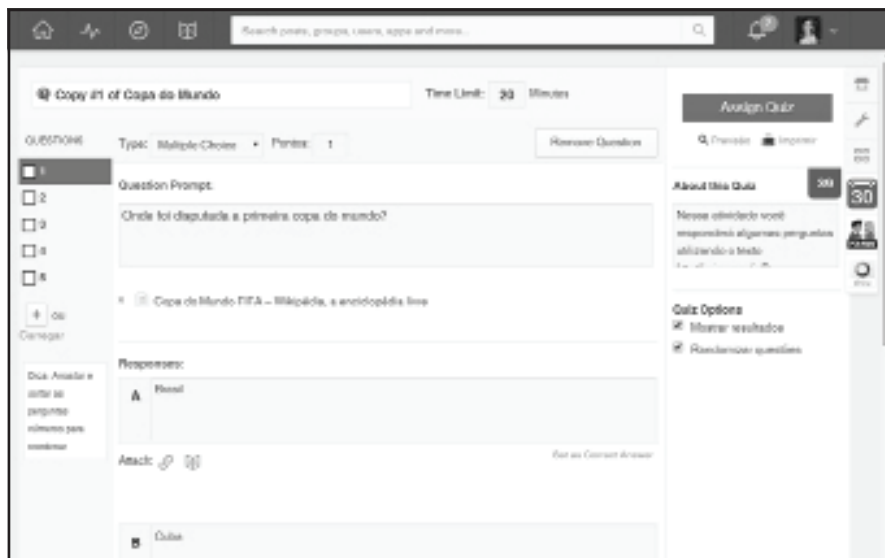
Search posts, groups, users, apps and more...

Copy #1 of Copa do Mundo

Time Limit: 30 Minutes

Assign Quiz

Preview Imprimir

QUESTIONS

1
2
3
4
5

+ Ok
Carregar

Dica: Arrastar e soltar as perguntas números para reordenar

Type: Multiple Choice Points: 1

Remove Question

Question Prompt:

Onde foi disputada a primeira copa do mundo?

Copa do Mundo FIFA – Wikipédia, a enciclopédia livre

Responses:

A Brasil

Attach:

Set as Correct Answer

B Cuba

About this Quiz

Nessa atividade você responderá algumas perguntas utilizando o texto

Quiz Options

Mostrar resultados

Randomizar questões

30